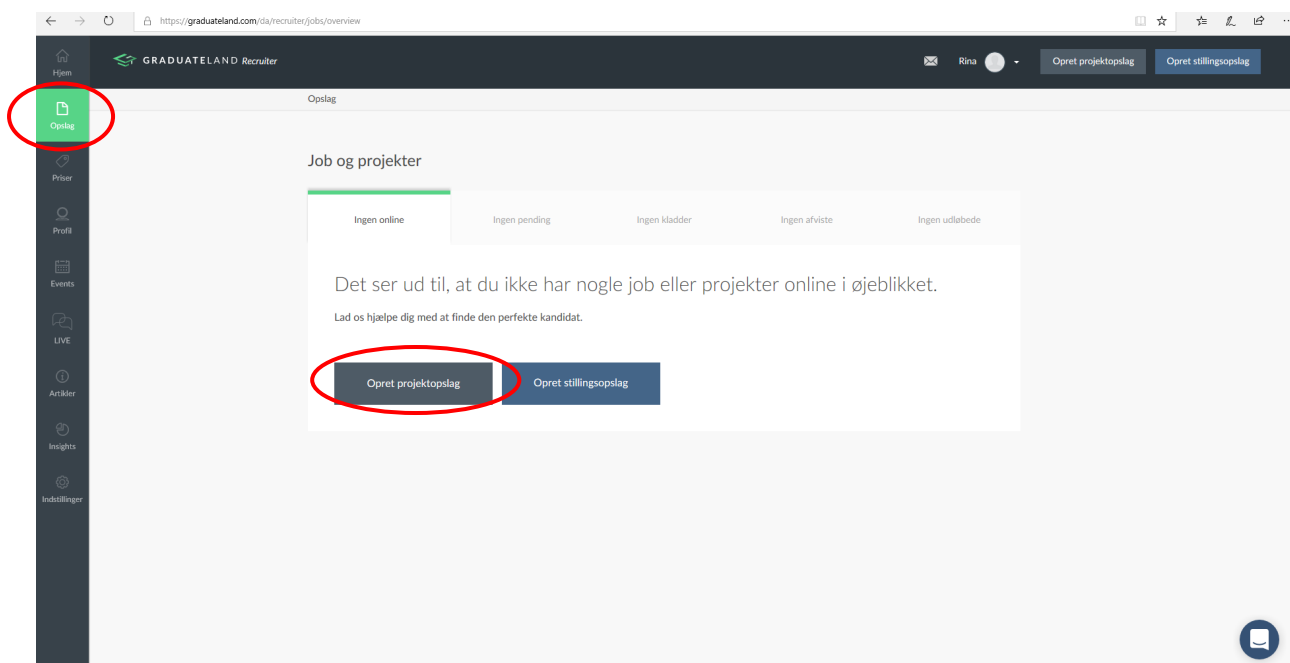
https://graduateland.com/da/recruiter/jobs/overview

Hjem
Opslag
Priser
Profil
Events
LIVE
Artikler
Insights
Indstillinger

GRADUATELAND Recruiter

Rina

Opret projektopslag
Opret stillingsopslag

Opslag

Job og projekter

Ingen online
Ingen pending
Ingen kladder
Ingen afviste
Ingen udløbede

Det ser ud til, at du ikke har nogle job eller projekter online i øjeblikket.

Lad os hjælpe dig med at finde den perfekte kandidat.

Opret projektopslag
Opret stillingsopslag